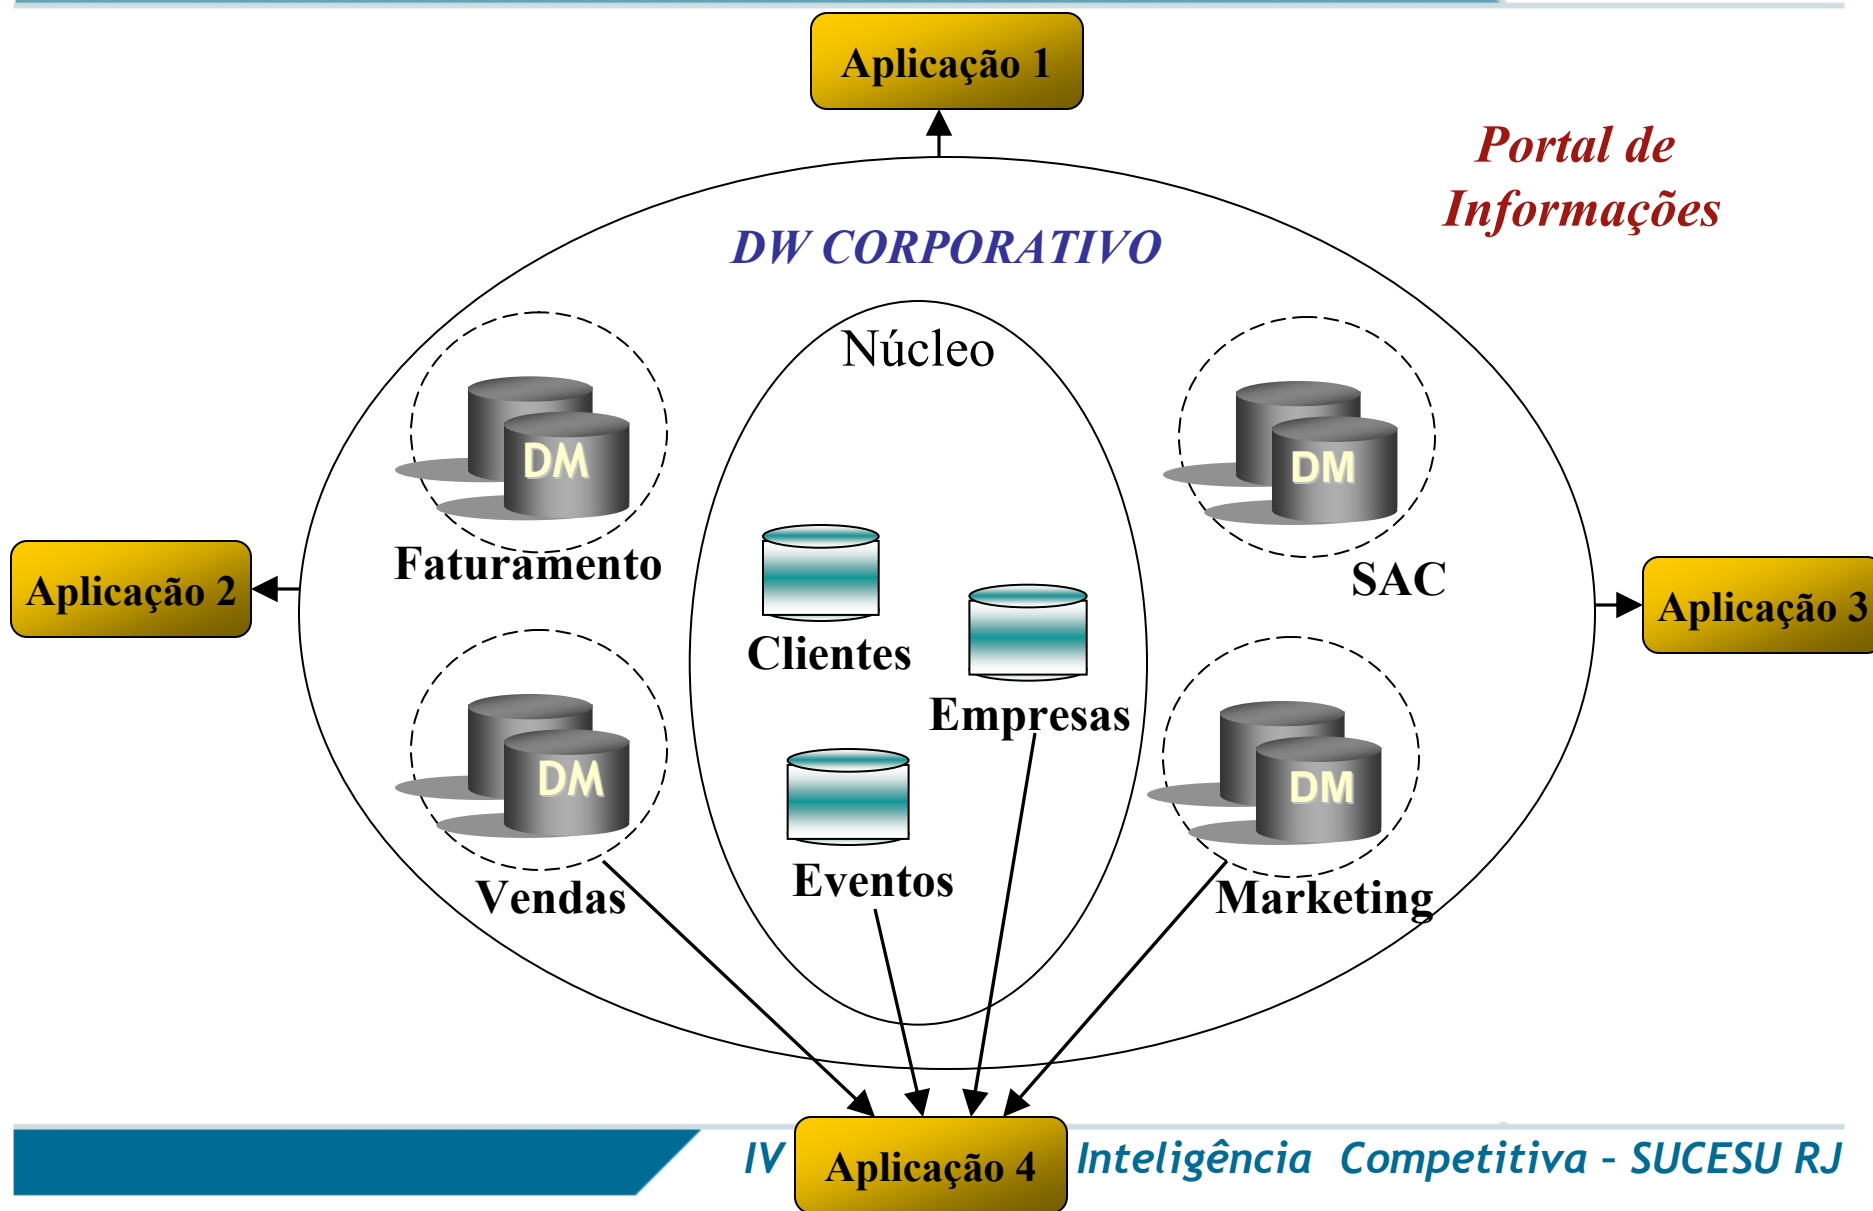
Aplicação 1

Portal de Informações

DW CORPORATIVO

Núcleo

DM

Faturamento

DM

SAC

Aplicação 2

Aplicação 3

Clientes

Empresas

DM

DM

Eventos

Vendas

Marketing

IV

Aplicação 4

Inteligência Competitiva - SUCESU RJ